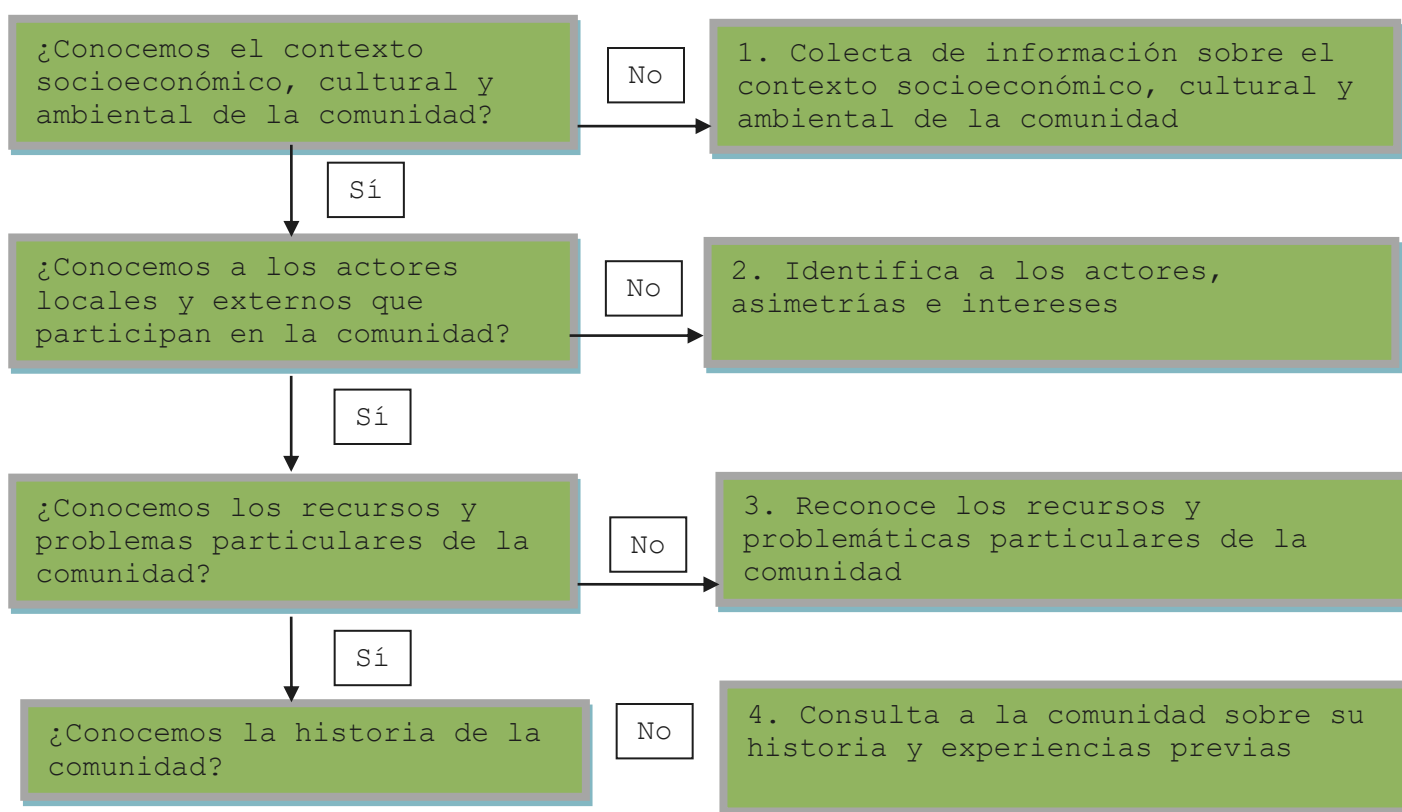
¿Conocemos el contexto socioeconómico, cultural y ambiental de la comunidad?

No

1. Colecta de información sobre el contexto socioeconómico, cultural y ambiental de la comunidad

Sí

¿Conocemos a los actores locales y externos que participan en la comunidad?

No

2. Identifica a los actores, asimetrías e intereses

Sí

¿Conocemos los recursos y problemas particulares de la comunidad?

No

3. Reconoce los recursos y problemáticas particulares de la comunidad

Sí

¿Conocemos la historia de la comunidad?

No

4. Consulta a la comunidad sobre su historia y experiencias previas